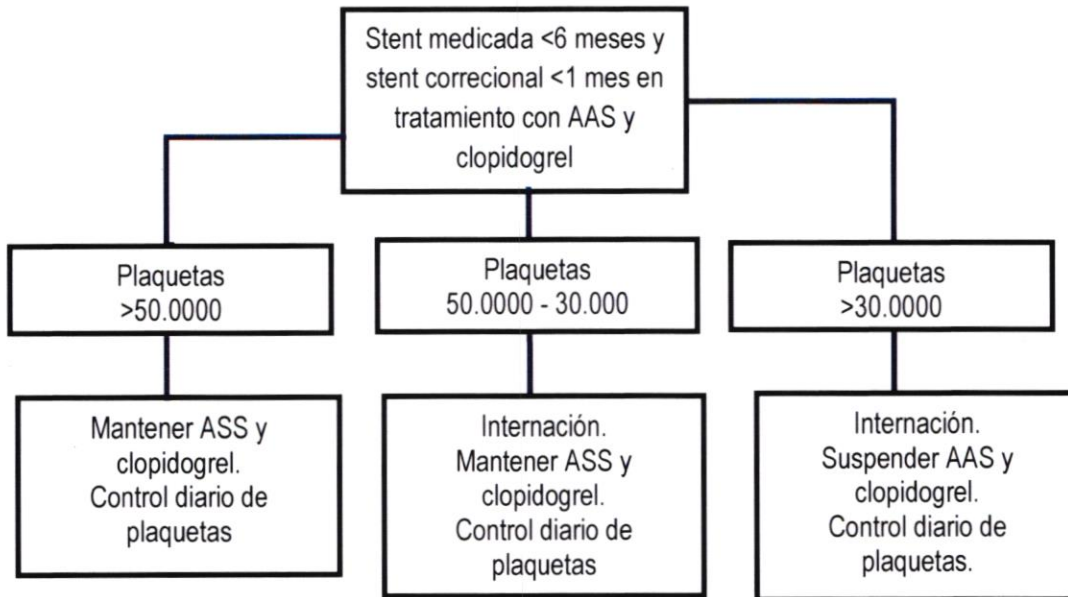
Stent medicada <6 meses y stent correcional <1 mes en tratamiento con AAS y clopidogrel

Plaquetas >50.0000

Plaquetas 50.0000 - 30.000

Plaquetas >30.0000

Mantener ASS y clopidogrel. Control diario de plaquetas

Internación. Mantener ASS y clopidogrel. Control diario de plaquetas

Internación. Suspender AAS y clopidogrel. Control diario de plaquetas.